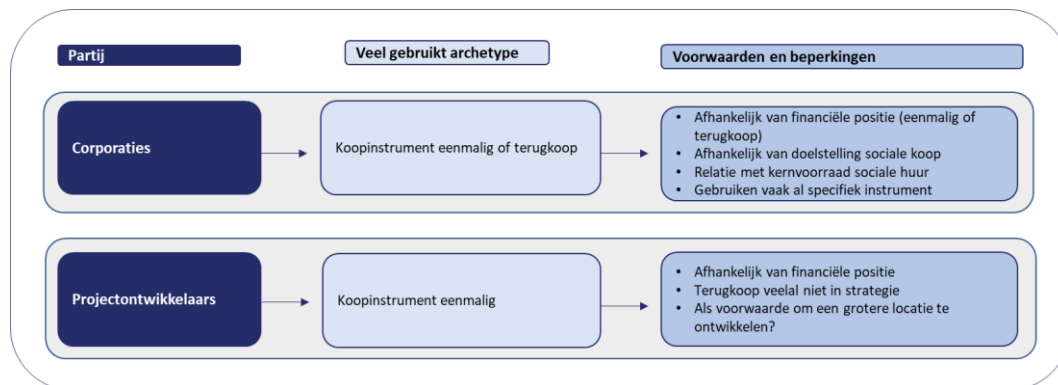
| Partij | Veel gebruikt archetype | Voorwaarden en beperkingen |
|---|---|---|
| Corporaties | Koopinstrument eenmalig of terugkoop | • Afhankelijk van financiële positie (eenmalig of terugkoop)<br>• Afhankelijk van doelstelling sociale koop<br>• Relatie met kernvoorraad sociale huur<br>• Gebruiken vaak al specifiek instrument |
| Projectontwikkelaars | Koopinstrument eenmalig | • Afhankelijk van financiële positie<br>• Terugkoop veelal niet in strategie<br>• Als voorwaarde om een grotere locatie te ontwikkelen? |